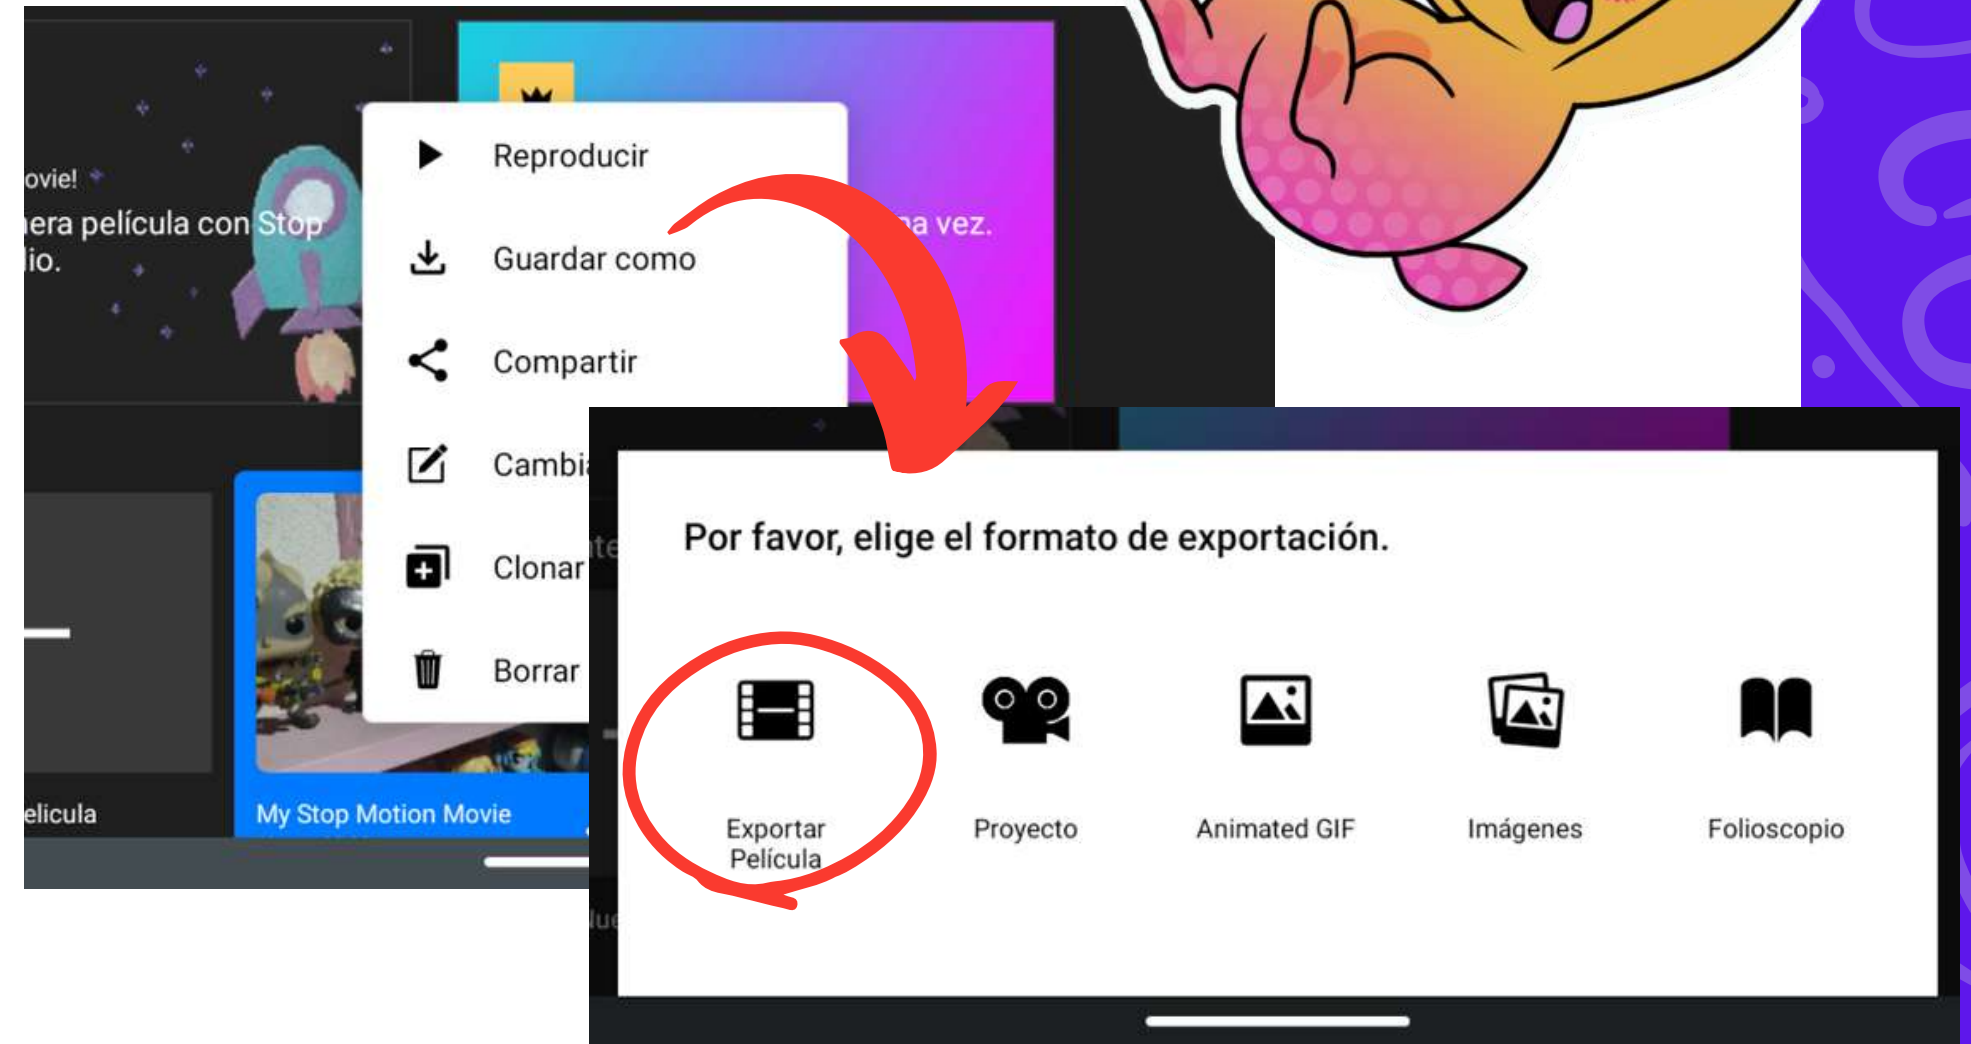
ovie!
era película con Stop
io.

na vez.

Reproducir

Guardar como

Compartir

Cambi

Clonar

Borrar

elicula

My Stop Motion Movie

Por favor, elige el formato de exportación.

Exportar Película

Proyecto

Animated GIF

Imágenes

Folioscopio